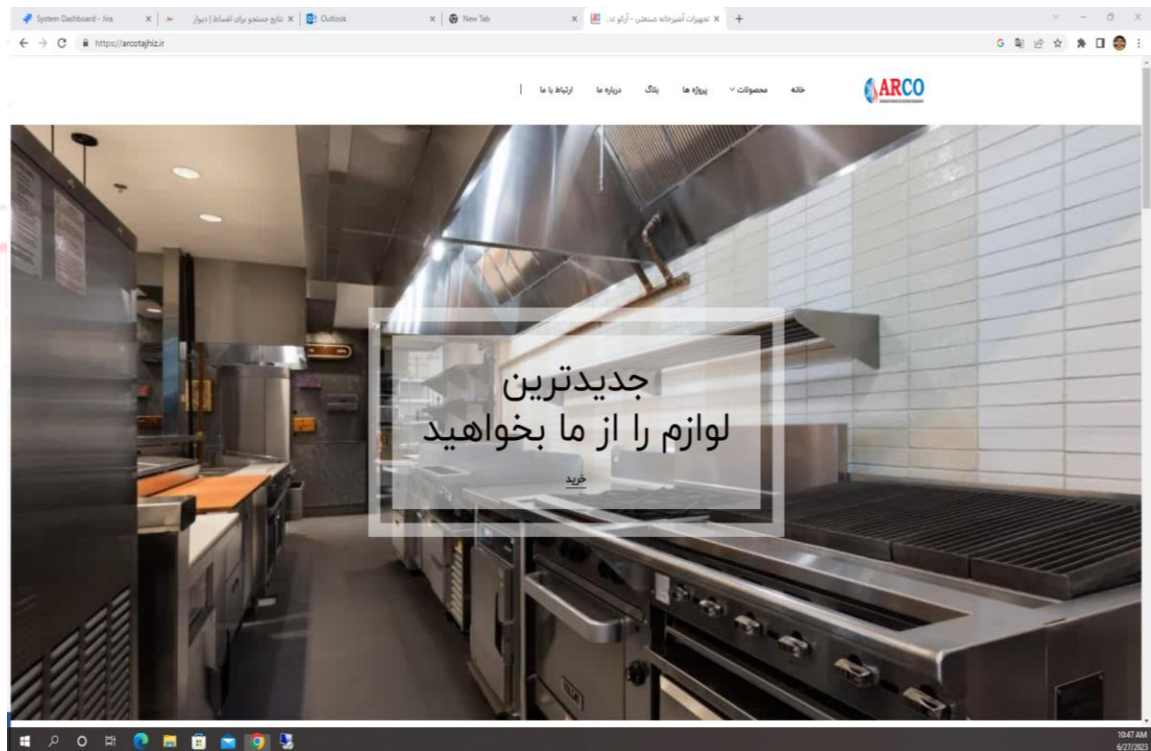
System Dashboard - Jira
نتایج جستجو برای اقساط | دیوار
Outlook
New Tab
تجهیزات آشپزخانه صنعتی - آرکو تـ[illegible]
https://arcotajhiz.ir

ARCO

خانه
محصولات
پروژه ها
بلاگ
درباره ما
ارتباط با ما

جدیدترین
لوازم را از ما بخواهید
خرید

10:47 AM
6/27/2023